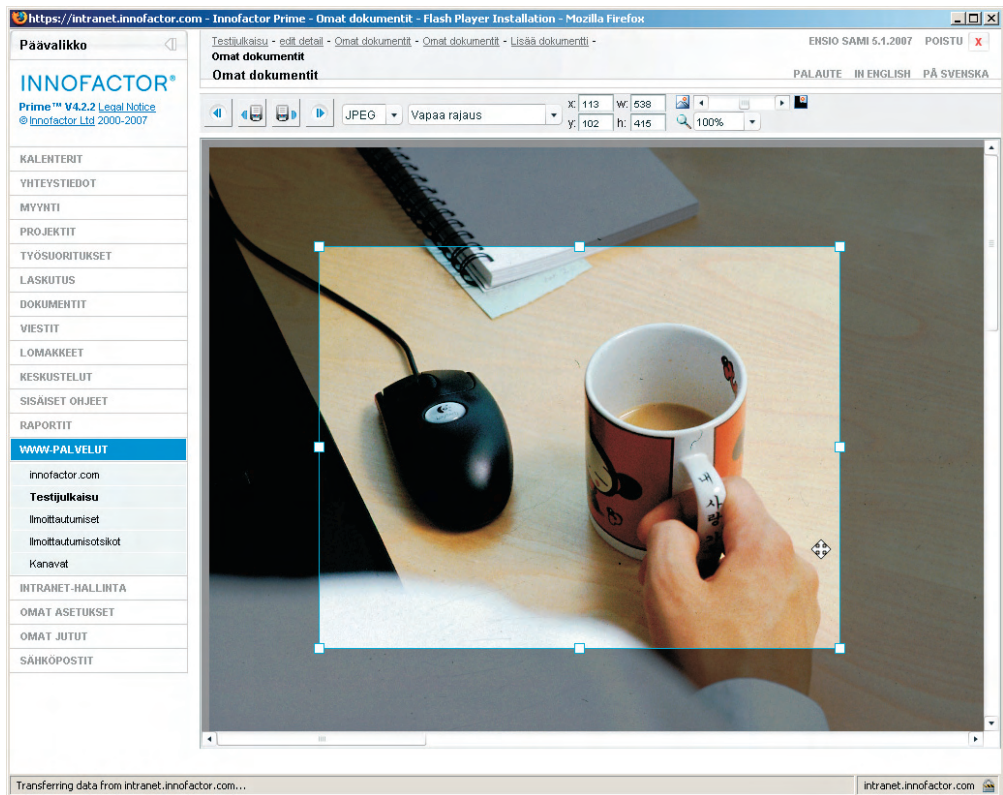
https://intranet.innofactor.com - Innofactor Prime - Omat dokumentit - Flash Player Installation - Mozilla Firefox

Päävalikko

INNOFACTOR®
Prime™ V4.2.2 Legal Notice
© Innofactor Ltd 2000-2007

Testijulkaisu - edit detail - Omat dokumentit - Omat dokumentit - Lisää dokumentti -
Omat dokumentit
Omat dokumentit

ENSIO SAMI 5.1.2007 POISTU X

PALAUTE IN ENGLISH PÅ SVENSKA

JPEG Vapaa rajaus x: 113 w: 538 y: 102 h: 415 100%

KALENTERIT
YHTEYSTIEDOT
MYYNTI
PROJEKTIT
TYÖSUORITUKSET
LASKUTUS
DOKUMENTIT
VIESTIT
LOMAKKEET
KESKUSTELUT
SISÄISET OHJEET
RAPORTIT
WWW-PALVELUT
innofactor.com
Testijulkaisu
Ilmoittautumiset
Ilmoittautumisotsikot
Kanavat
INTRANET-HALLINTA
OMAT ASETUKSET
OMAT JUTUT
SÄHKÖPOSTIT

Transferring data from intranet.innofactor.com...
intranet.innofactor.com